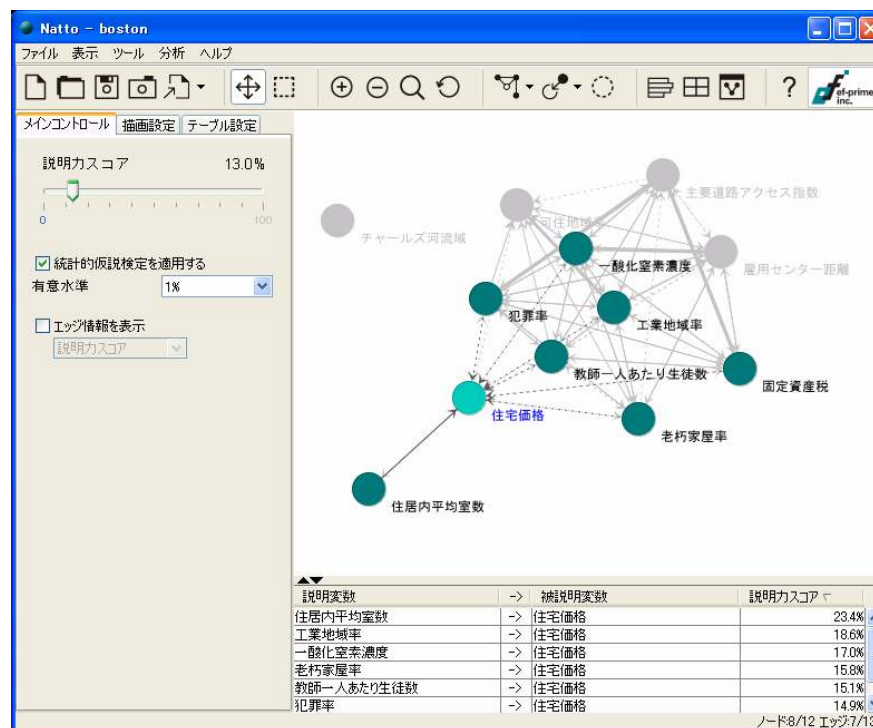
Natto - boston

ファイル 表示 ツール 分析 ヘルプ

sf-prime inc.

メインコントロール 描画設定 テーブル設定

説明力スコア 13.0%

0 100

☑ 統計的仮説検定を適用する

有意水準 1%

☐ エッジ情報を表示

説明力スコア

主要道路アクセス指数

住宅地域

チャールズ河流域

一酸化窒素濃度

雇用センター距離

犯罪率

工業地域率

教師一人あたり生徒数

固定資産税

住宅価格

老朽家屋率

住居内平均室数

| 説明変数 | -> | 被説明変数 | 説明力スコア |
|---|---|---|---|
| 住居内平均室数 | -> | 住宅価格 | 23.4% |
| 工業地域率 | -> | 住宅価格 | 18.6% |
| 一酸化窒素濃度 | -> | 住宅価格 | 17.0% |
| 老朽家屋率 | -> | 住宅価格 | 15.8% |
| 教師一人あたり生徒数 | -> | 住宅価格 | 15.1% |
| 犯罪率 | -> | 住宅価格 | 14.9% |

ノード:8/12 エッジ:7/1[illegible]